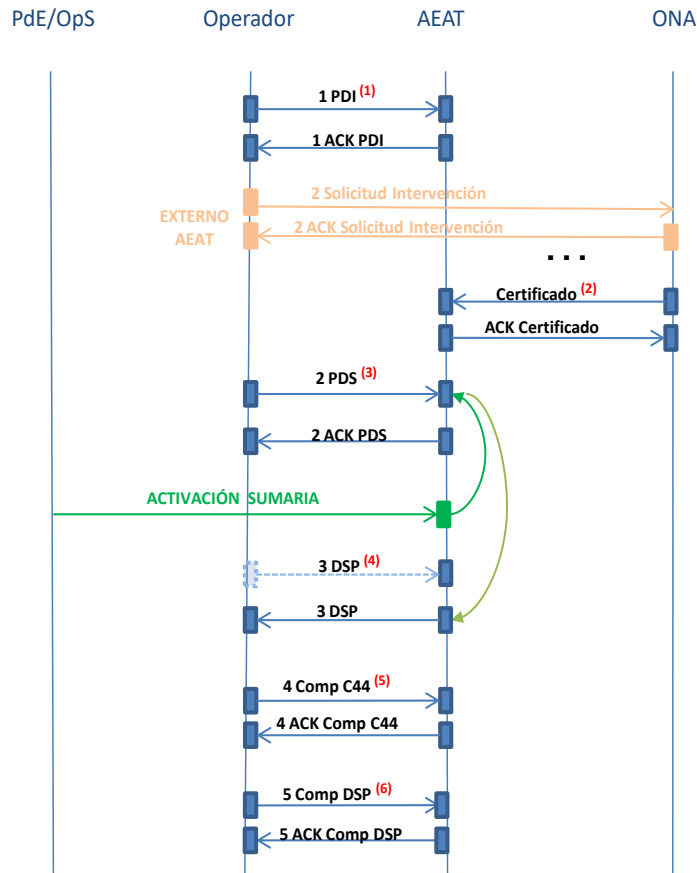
PdE/OpS Operador AEAT ONA

1 PDI (1)

1 ACK PDI

2 Solicitud Intervención

EXTERNO AEAT

2 ACK Solicitud Intervención

. . .

Certificado (2)

ACK Certificado

2 PDS (3)

2 ACK PDS

ACTIVACIÓN SUMARIA

3 DSP (4)

3 DSP

4 Comp C44 (5)

4 ACK Comp C44

5 Comp DSP (6)

5 ACK Comp DSP